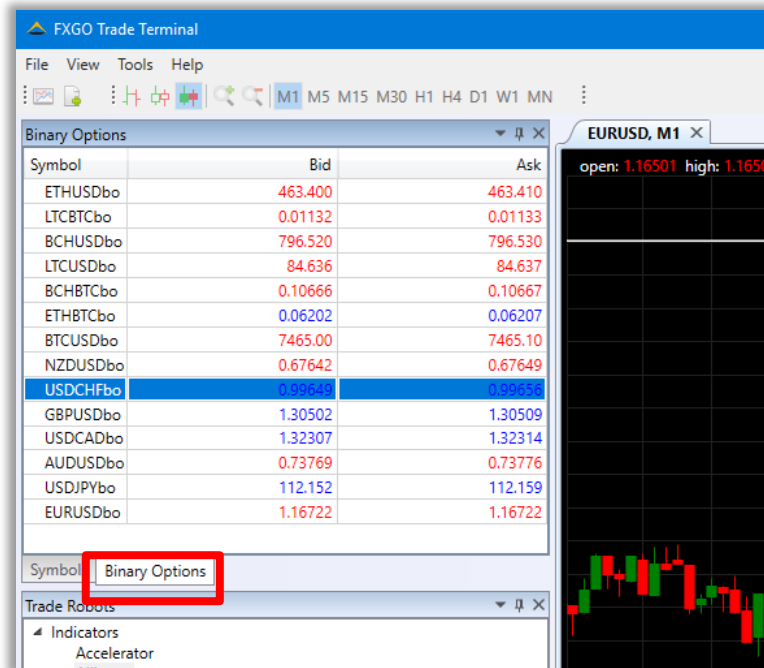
FXGO Trade Terminal

File View Tools Help

M1 M5 M15 M30 H1 H4 D1 W1 MN

Binary Options

| Symbol | Bid | Ask |
|---|---|---|
| ETHUSDbo | 463.400 | 463.410 |
| LTCBTCbo | 0.01132 | 0.01133 |
| BCHUSDbo | 796.520 | 796.530 |
| LTCUSDbo | 84.636 | 84.637 |
| BCHBTCbo | 0.10666 | 0.10667 |
| ETHBTCbo | 0.06202 | 0.06207 |
| BTCUSDbo | 7465.00 | 7465.10 |
| NZDUSDbo | 0.67642 | 0.67649 |
| USDCHFbo | 0.99649 | 0.99656 |
| GBPUSDbo | 1.30502 | 1.30509 |
| USDCADbo | 1.32307 | 1.32314 |
| AUDUSDbo | 0.73769 | 0.73776 |
| USDJPYbo | 112.152 | 112.159 |
| EURUSDbo | 1.16722 | 1.16722 |

Symbol Binary Options

Trade Robots

Indicators
Accelerator

EURUSD, M1

open: 1.16501 high: 1.1650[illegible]